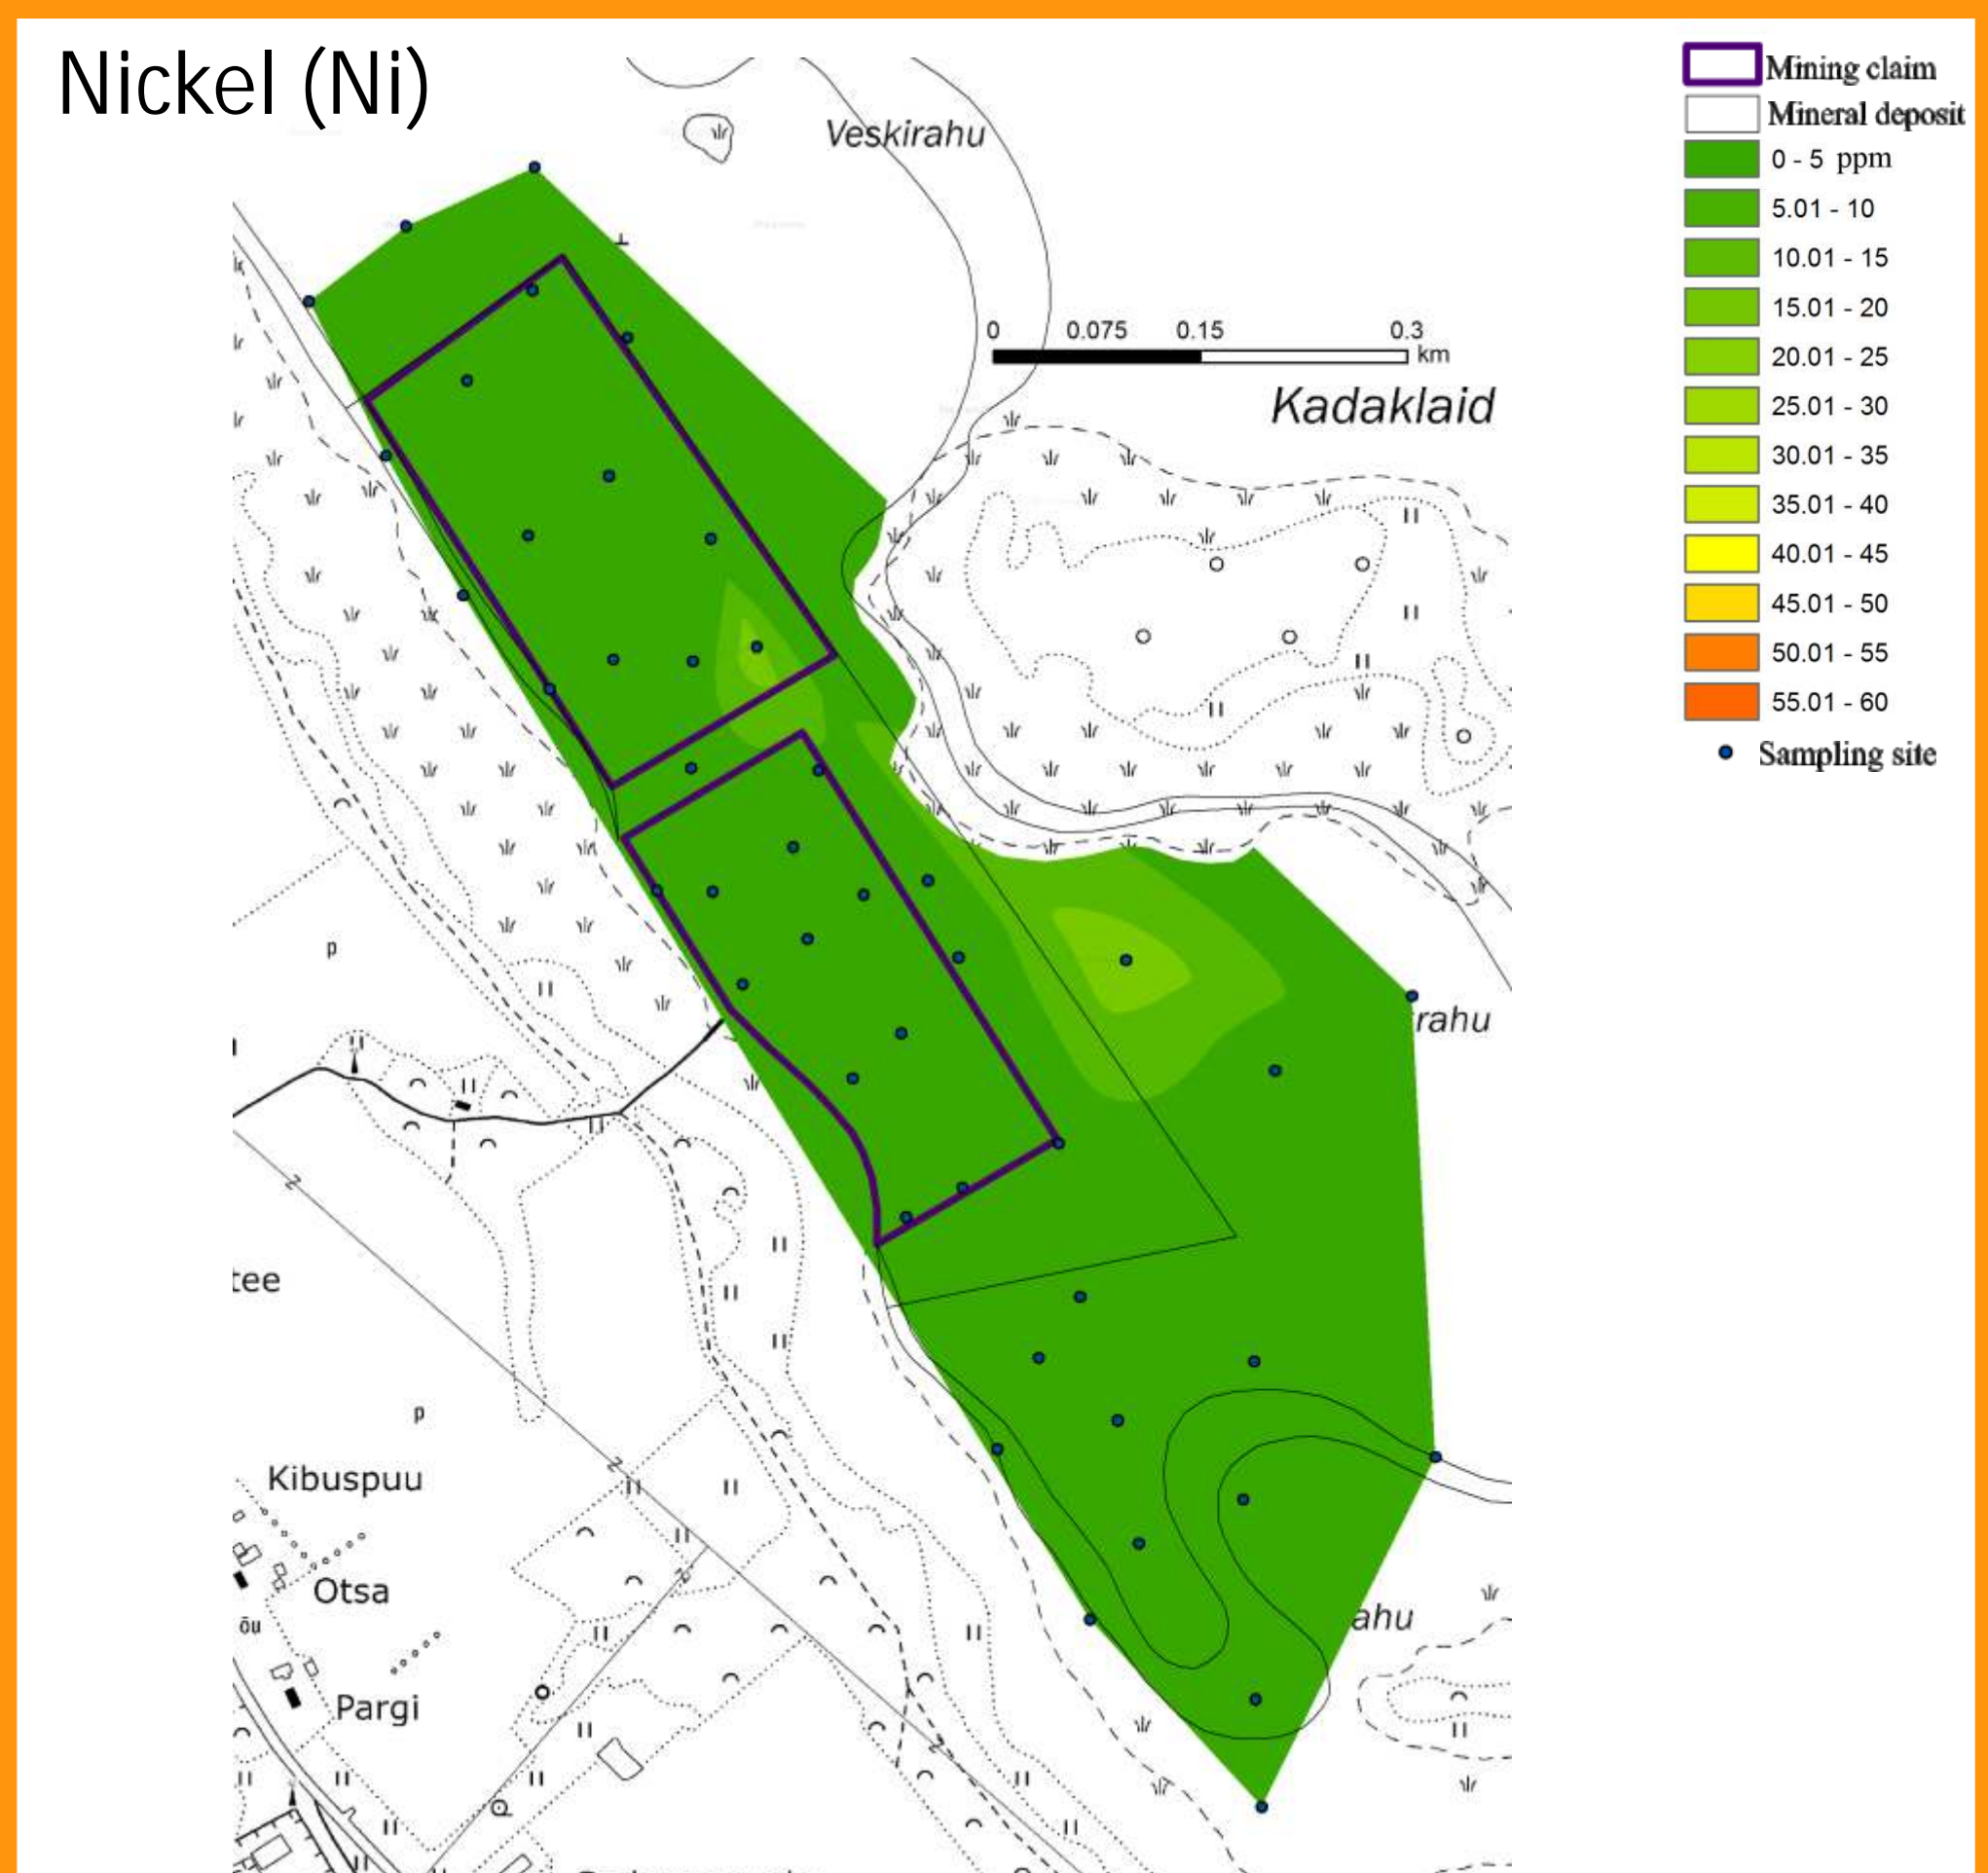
Nickel (Ni)

Mining claim
Mineral deposit
0 - 5 ppm
5.01 - 10
10.01 - 15
15.01 - 20
20.01 - 25
25.01 - 30
30.01 - 35
35.01 - 40
40.01 - 45
45.01 - 50
50.01 - 55
55.01 - 60
Sampling site

Veskirahu

0 0.075 0.15 0.3 km

Kadaklaid

p

rahu

tee

p

Kibuspuu

Otsa

õu

Pargi

ahu